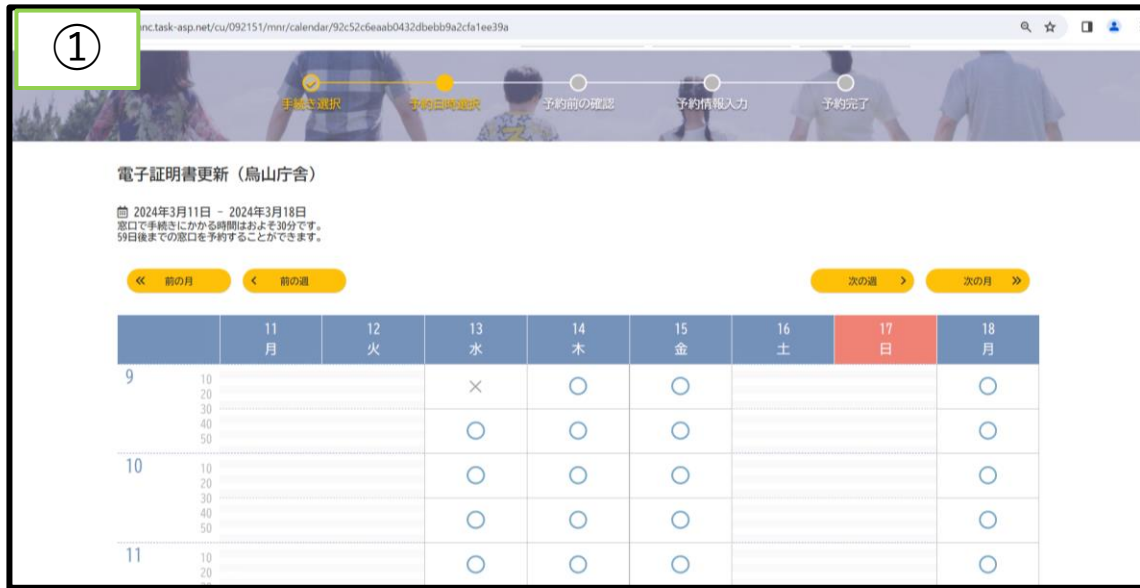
①

nc.task-asp.net/cu/092151/mnr/calendar/92c52c6eaab0432dbebb9a2cfa1ee39a

手続き選択　予約日時選択　予約前の確認　予約情報入力　予約完了

電子証明書更新（烏山庁舎）

2024年3月11日 – 2024年3月18日
窓口で手続きにかかる時間はおよそ30分です。
59日後までの窓口を予約することができます。

« 前の月　‹ 前の週　次の週 ›　次の月 »

| | 11 月 | 12 火 | 13 水 | 14 木 | 15 金 | 16 土 | 17 日 | 18 月 |
|---|---|---|---|---|---|---|---|---|
| 9 10 20 | | | × | ○ | ○ | | | ○ |
| 30 40 50 | | | ○ | ○ | ○ | | | ○ |
| 10 10 20 | | | ○ | ○ | ○ | | | ○ |
| 30 40 50 | | | ○ | ○ | ○ | | | ○ |
| 11 10 20 | | | ○ | ○ | ○ | | | ○ |